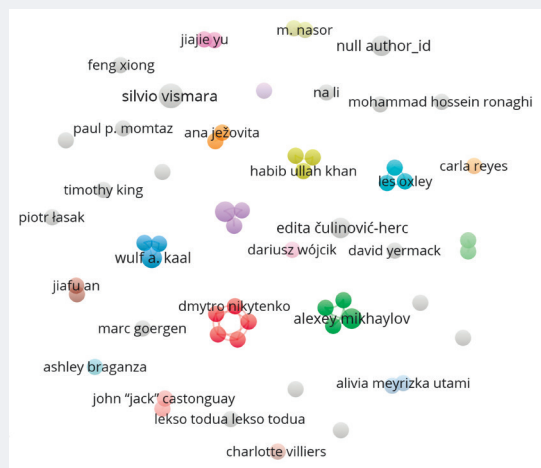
jiajie yu
m. nasor
null author_id
feng xiong
silvio vismara
na li
mohammad hossein ronaghi
paul p. momtaz
ana ježovita
habib ullah khan
carla reyes
les oxley
timothy king
piotr łasak
edita čulinović-herc
wulf a. kaal
dariusz wójcik
david yermack
jiafu an
dmytro nikytenko
alexey mikhaylov
marc goergen
ashley braganza
alivia meyrizka utami
john "jack" castonguay
lekso todua lekso todua
charlotte villiers